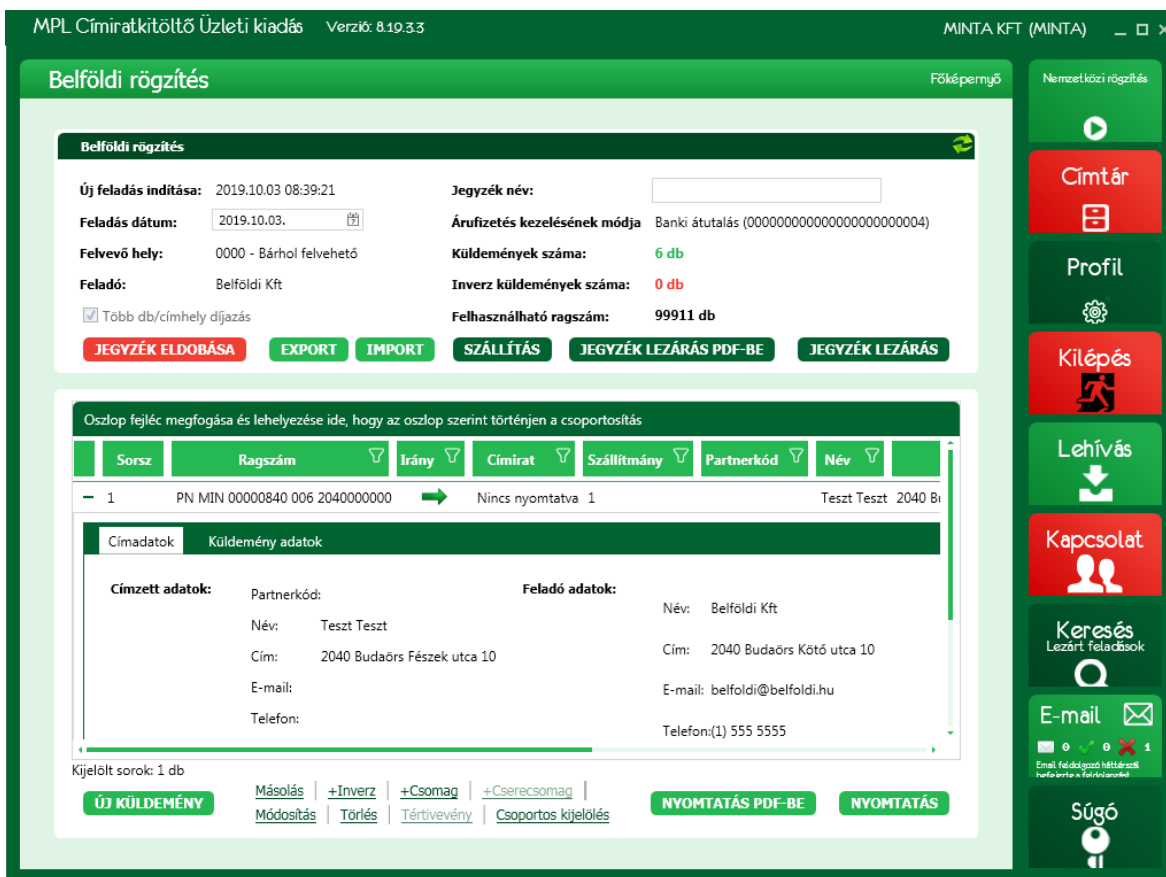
MPL Címiratkitöltő Üzleti kiadás Verzió: 8.19.3.3

MINTA KFT (MINTA)

Belföldi rögzítés

Főképernyő

Nemzetközi rögzítés

Címtár

Profil

Kilépés

Lehívás

Kapcsolat

Keresés
Lezárt feladások

E-mail

0 0 1

Email feldolgozó háttérszál befejezte a feldolgozást

Súgó

Belföldi rögzítés

Új feladás indítása: 2019.10.03 08:39:21

Feladás dátum: 2019.10.03.

Felvevő hely: 0000 - Bárhol felvehető

Feladó: Belföldi Kft

Több db/címhely díjazás

Jegyzék név:

Árufizetés kezelésének módja Banki átutalás (000000000000000000000004)

Küldemények száma: 6 db

Inverz küldemények száma: 0 db

Felhasználható ragszám: 99911 db

JEGYZÉK ELDOBÁSA EXPORT IMPORT SZÁLLÍTÁS JEGYZÉK LEZÁRÁS PDF-BE JEGYZÉK LEZÁRÁS

Oszlop fejléc megfogása és lehelyezése ide, hogy az oszlop szerint történjen a csoportosítás

| Sorsz | Ragszám | Irány | Címirat | Szállítmány | Partnerkód | Név |
|---|---|---|---|---|---|---|
| − 1 | PN MIN 00000840 006 2040000000 | | Nincs nyomtatva | 1 | | Teszt Teszt 2040 B |

Címadatok Küldemény adatok

Címzett adatok:
Partnerkód:
Név: Teszt Teszt
Cím: 2040 Budaörs Fészek utca 10
E-mail:
Telefon:

Feladó adatok:
Név: Belföldi Kft
Cím: 2040 Budaörs Kötő utca 10
E-mail: belfoldi@belfoldi.hu
Telefon:(1) 555 5555

Kijelölt sorok: 1 db

ÚJ KÜLDEMÉNY

Másolás | +Inverz | +Csomag | +Cserecsomag |
Módosítás | Törlés | Tértivevény | Csoportos kijelölés

NYOMTATÁS PDF-BE NYOMTATÁS